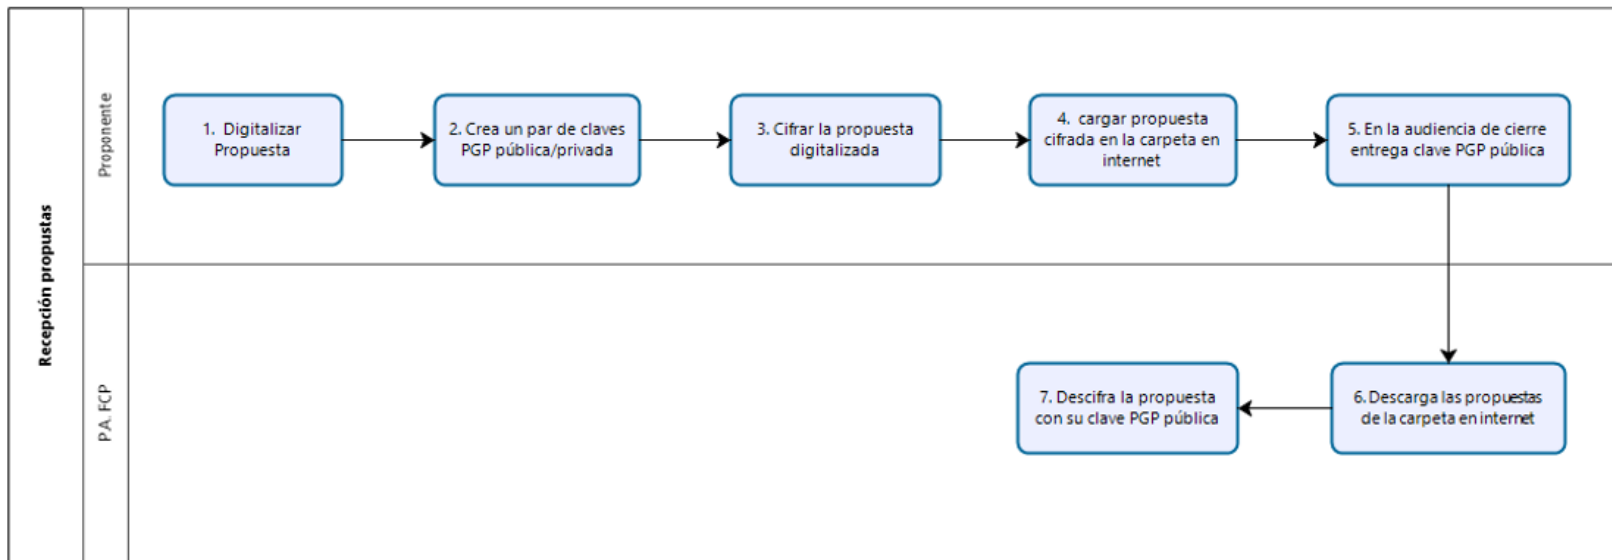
Recepción propuestas

Proponente

1. Digitalizar Propuesta

2. Crea un par de claves PGP pública/privada

3. Cifrar la propuesta digitalizada

4. cargar propuesta cifrada en la carpeta en internet

5. En la audiencia de cierre entrega clave PGP pública

P.A. FCP

6. Descarga las propuestas de la carpeta en internet

7. Descifra la propuesta con su clave PGP pública